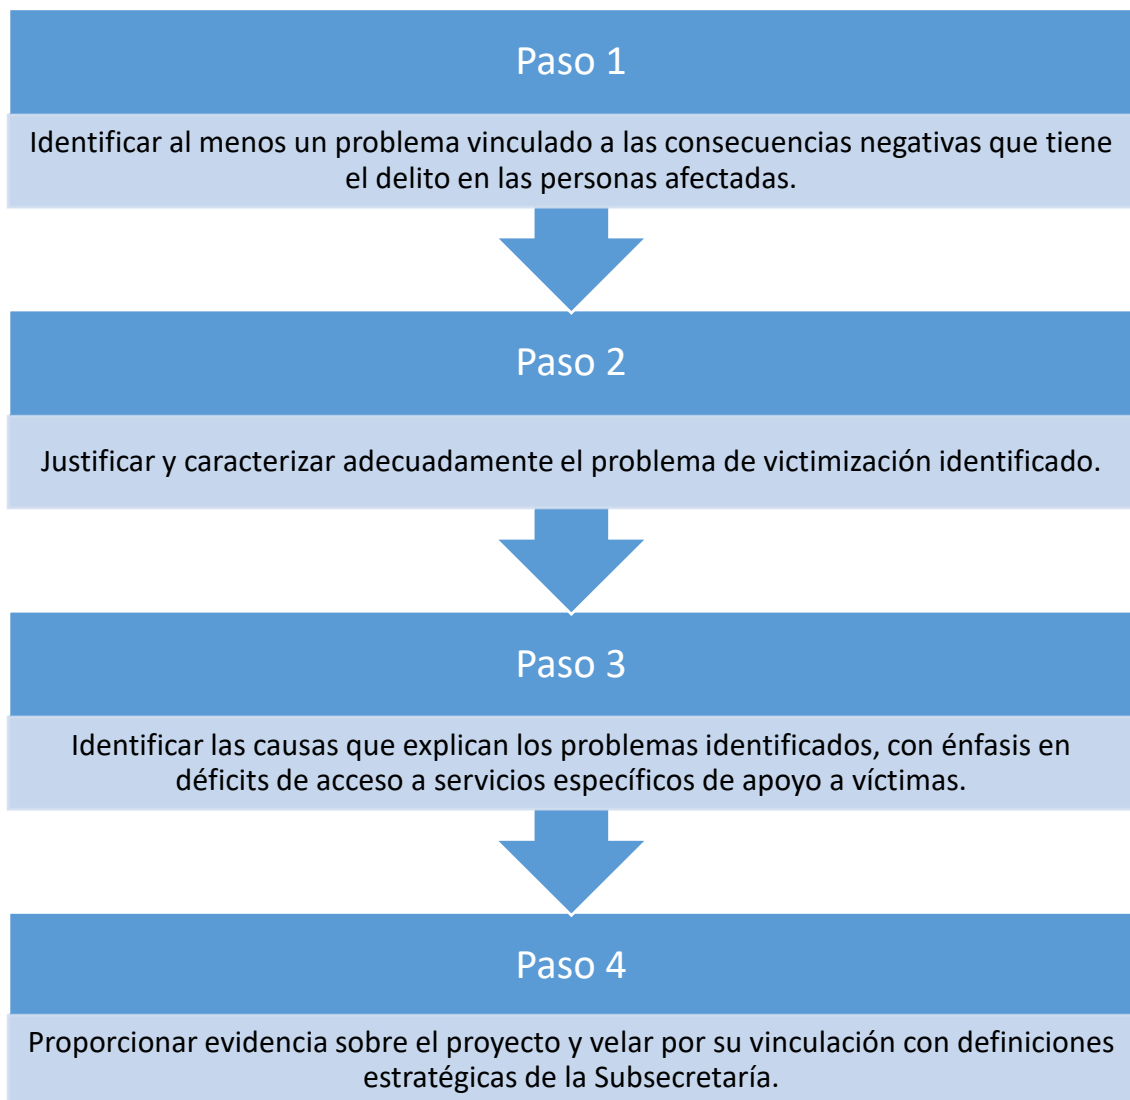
Paso 1

Identificar al menos un problema vinculado a las consecuencias negativas que tiene el delito en las personas afectadas.

Paso 2

Justificar y caracterizar adecuadamente el problema de victimización identificado.

Paso 3

Identificar las causas que explican los problemas identificados, con énfasis en déficits de acceso a servicios específicos de apoyo a víctimas.

Paso 4

Proporcionar evidencia sobre el proyecto y velar por su vinculación con definiciones estratégicas de la Subsecretaría.